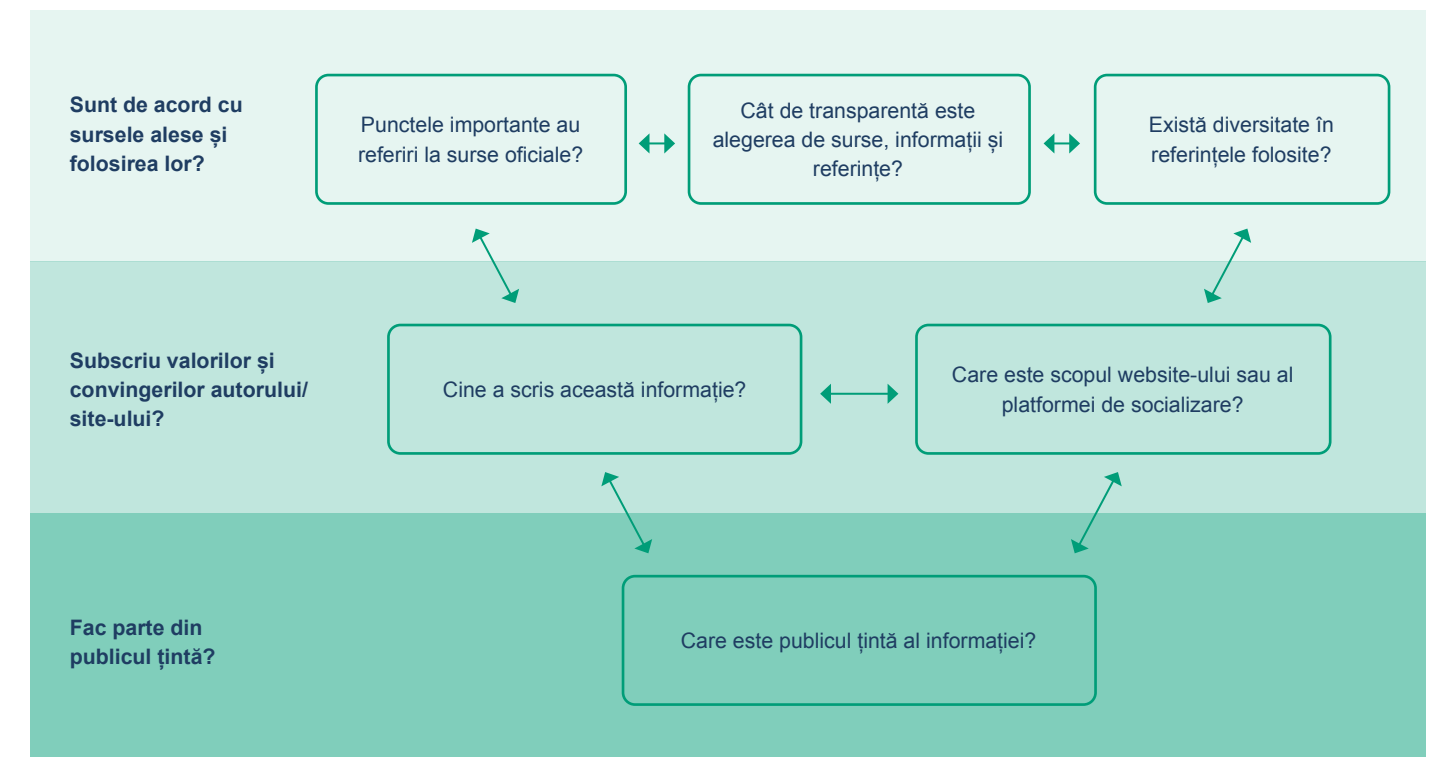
Sunt de acord cu sursele alese și folosirea lor?

Punctele importante au referiri la surse oficiale?

Cât de transparentă este alegerea de surse, informații și referințe?

Există diversitate în referințele folosite?

Subscriu valorilor și convingerilor autorului/ site-ului?

Cine a scris această informație?

Care este scopul website-ului sau al platformei de socializare?

Fac parte din publicul țintă?

Care este publicul țintă al informației?